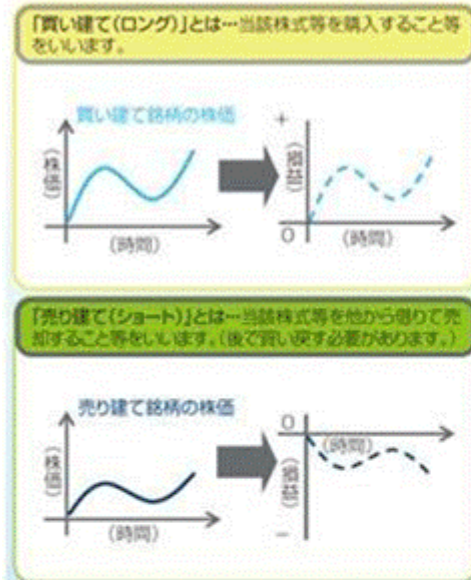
「買い建て(ロング)」とは…当該株式等を購入すること等をいいます。

買い建て銘柄の株価

(株価)

(時間)

+

(損益)

0

(時間)

「売り建て(ショート)」とは…当該株式等を他から借りて売却すること等をいいます。(後で買い戻す必要があります。)

売り建て銘柄の株価

(株価)

(時間)

0

(時間)

(損益)

−